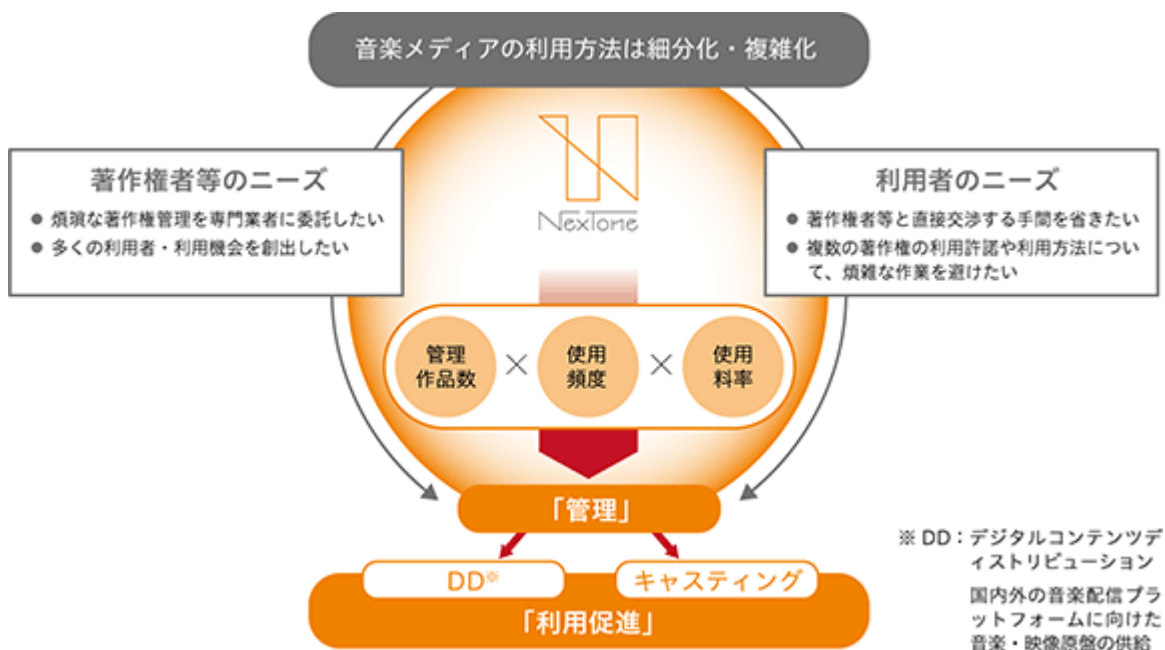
音楽メディアの利用方法は細分化・複雑化

著作権者等のニーズ
● 煩瑣な著作権管理を専門業者に委託したい
● 多くの利用者・利用機会を創出したい

NexTone

利用者のニーズ
● 著作権者等と直接交渉する手間を省きたい
● 複数の著作権の利用許諾や利用方法について、煩雑な作業を避けたい

管理作品数 × 使用頻度 × 使用料率

「管理」

DD※

キャスティング

「利用促進」

※ DD：デジタルコンテンツディストリビューション
国内外の音楽配信プラットフォームに向けた音楽・映像原盤の供給